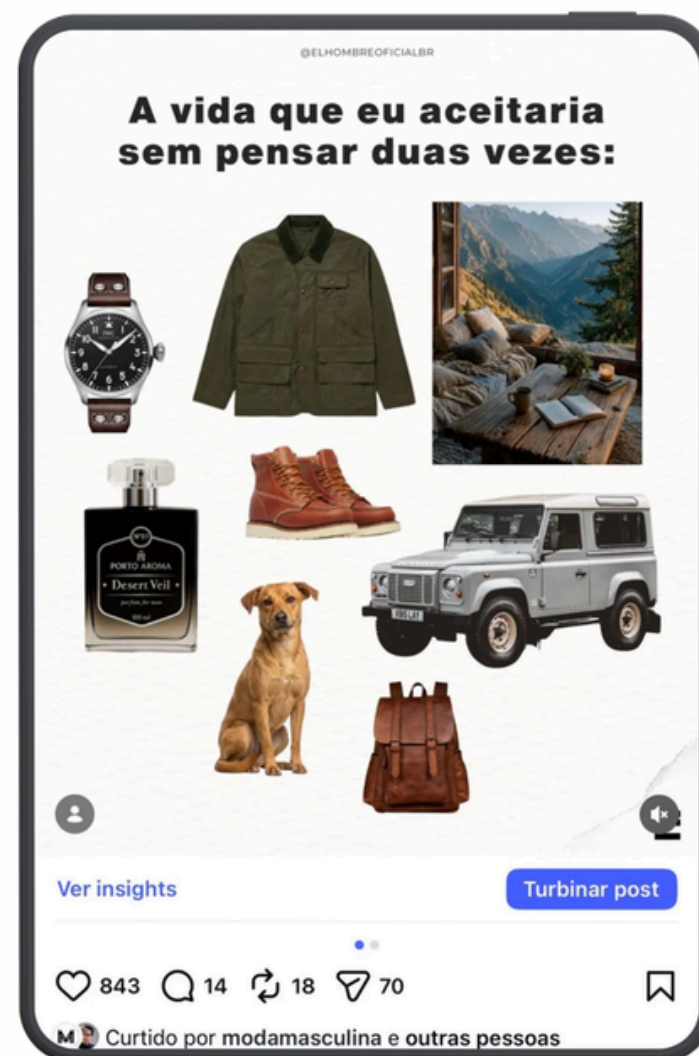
@ELHOMBREOFICIALBR

A vida que eu aceitaria sem pensar duas vezes:

Nº 01
PORTO AROMA
Desert Veil
parfum for men
100 ml

Ver insights

Turbinar post

843 14 18 70

Curtido por modamasculina e outras pessoas